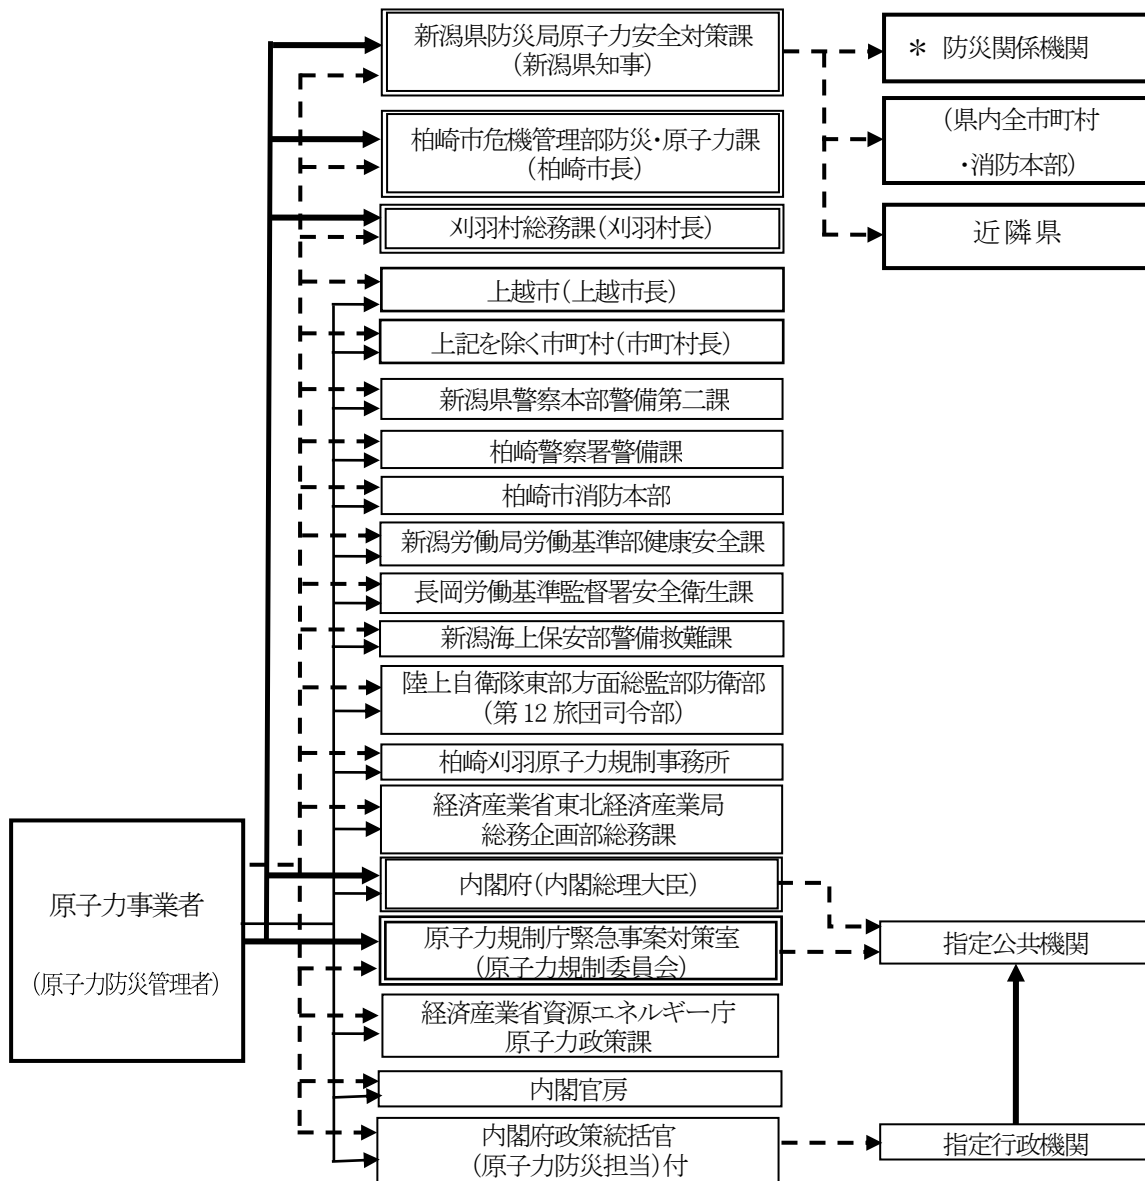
新潟県防災局原子力安全対策課
（新潟県知事）

＊ 防災関係機関

（県内全市町村
・消防本部）

近隣県

柏崎市危機管理部防災・原子力課
（柏崎市長）

刈羽村総務課（刈羽村長）

上越市（上越市長）

上記を除く市町村（市町村長）

新潟県警察本部警備第二課

柏崎警察署警備課

柏崎市消防本部

新潟労働局労働基準部健康安全課

長岡労働基準監督署安全衛生課

新潟海上保安部警備救難課

陸上自衛隊東部方面総監部防衛部
（第 12 旅団司令部）

柏崎刈羽原子力規制事務所

経済産業省東北経済産業局
総務企画部総務課

原子力事業者

（原子力防災管理者）

内閣府（内閣総理大臣）

原子力規制庁緊急事案対策室
（原子力規制委員会）

指定公共機関

経済産業省資源エネルギー庁
原子力政策課

内閣官房

内閣府政策統括官
（原子力防災担当）付

指定行政機関